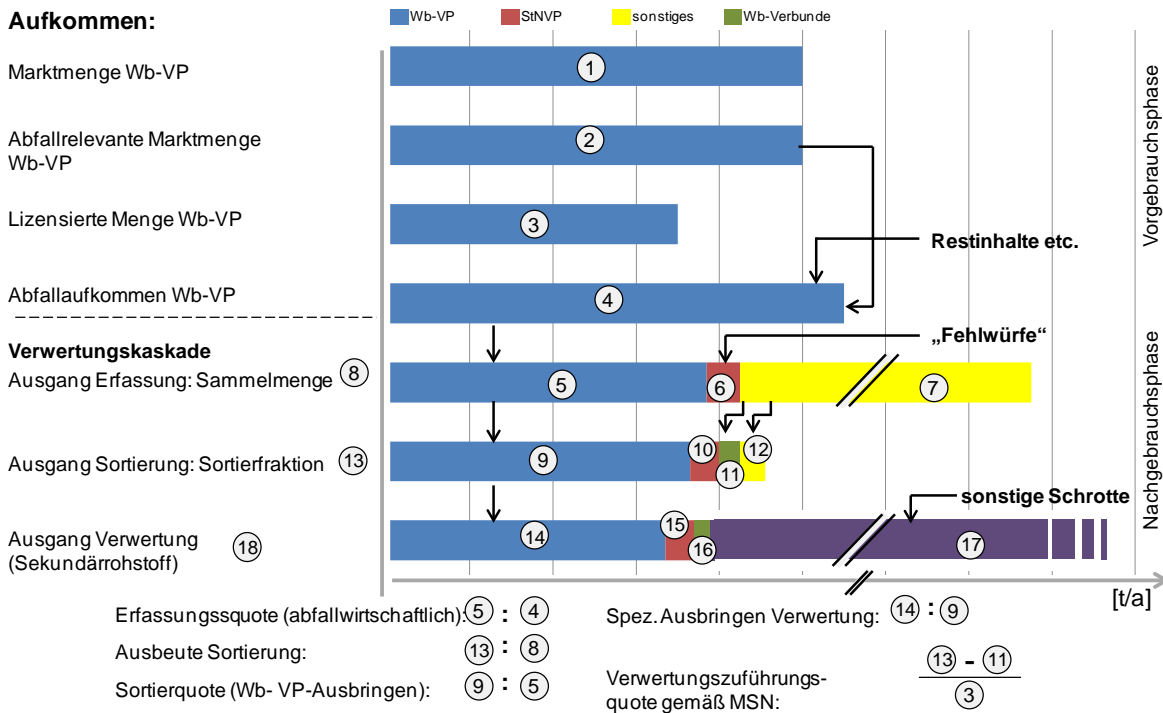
Aufkommen:

Wb-VP
StNVP
sonstiges
Wb-Verbunde

Marktmenge Wb-VP
1

Abfallrelevante Marktmenge Wb-VP
2

Lizensierte Menge Wb-VP
3

Restinhalte etc.

Abfallaufkommen Wb-VP
4

Vorgebrauchsphase

Verwertungskaskade

„Fehlwürfe“

Ausgang Erfassung: Sammelmenge 8
5 6 7

Ausgang Sortierung: Sortierfraktion 13
9 10 11 12

sonstige Schrotte

Ausgang Verwertung (Sekundärrohstoff) 18
14 15 16 17

Nachgebrauchsphase

[t/a]

Erfassungssquote (abfallwirtschaftlich): 5 : 4

Ausbeute Sortierung: 13 : 8

Sortierquote (Wb- VP-Ausbringen): 9 : 5

Spez. Ausbringen Verwertung: 14 : 9

Verwertungszuführungsquote gemäß MSN: $\frac{13 - 11}{3}$